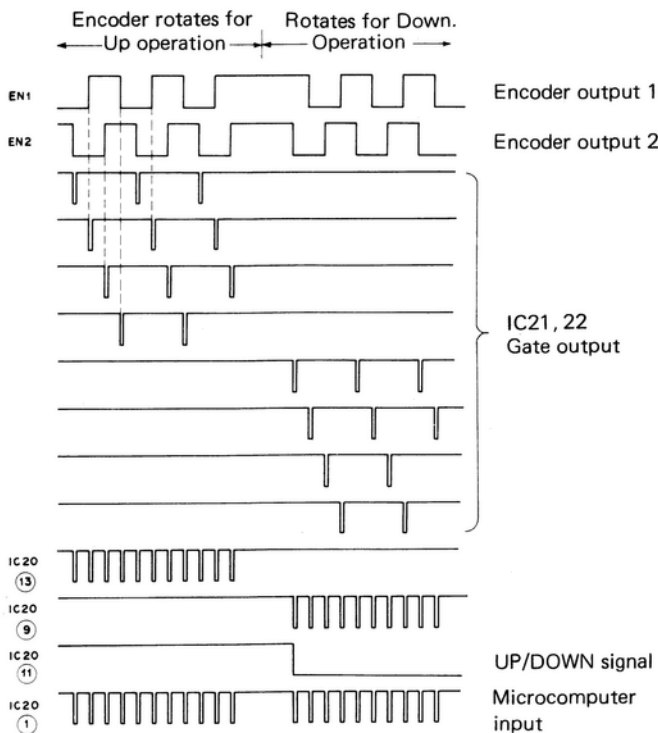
Encoder rotates for Up operation

Rotates for Down. Operation

EN1

Encoder output 1

EN2

Encoder output 2

IC21, 22 Gate output

IC20 (13)

IC20 (9)

IC20 (11)

UP/DOWN signal

IC20 (1)

Microcomputer input